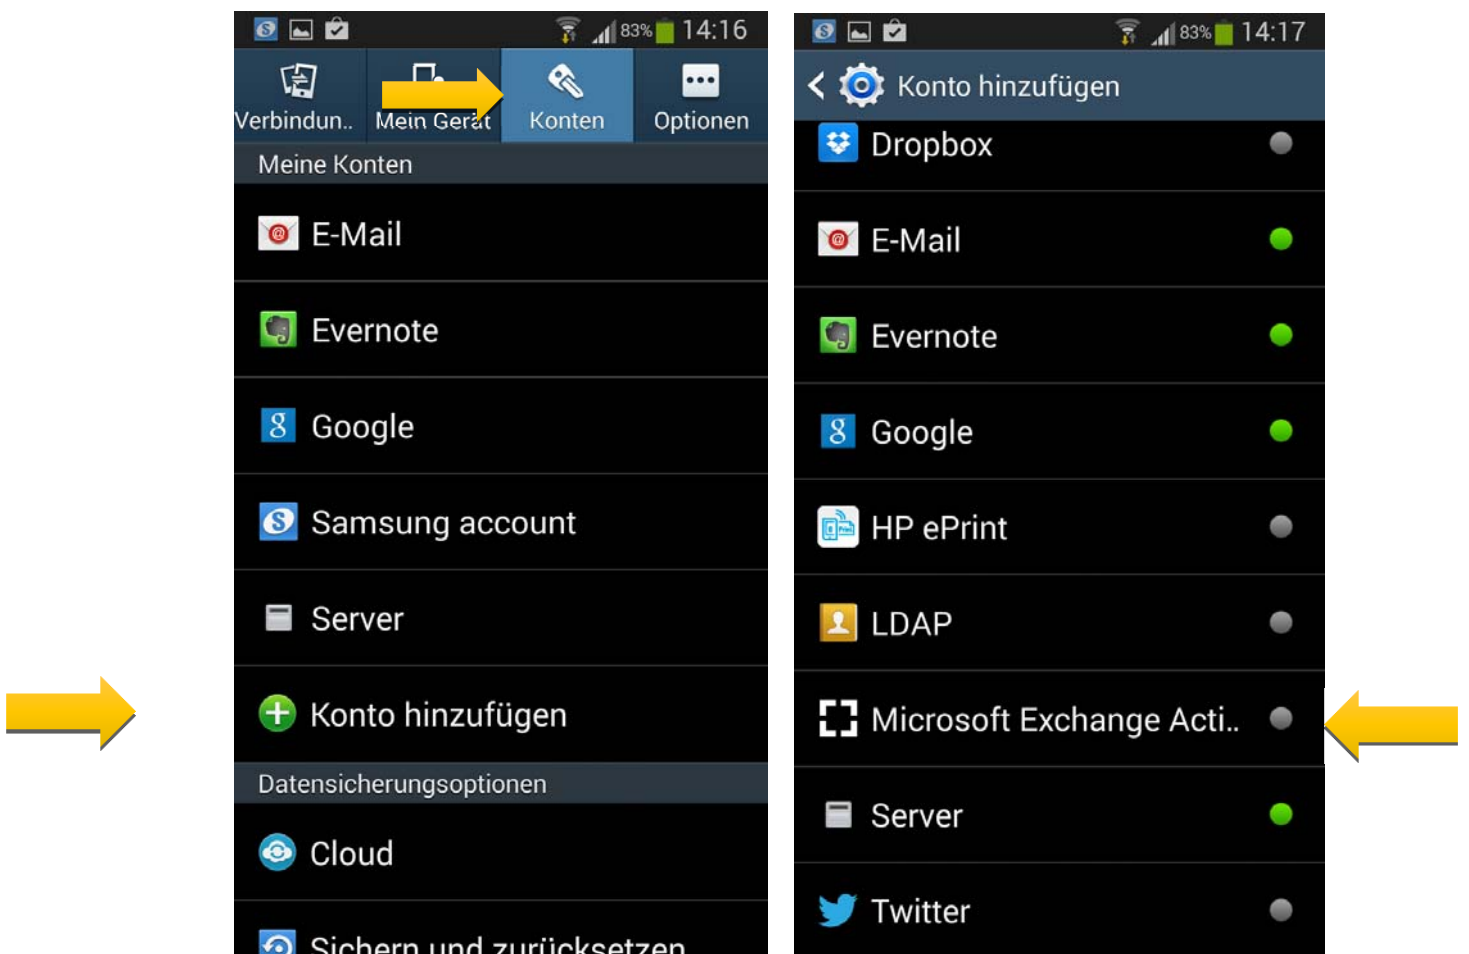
83% 14:16

Verbindun.. Mein Gerät Konten Optionen

Meine Konten

E-Mail

Evernote

Google

Samsung account

Server

Konto hinzufügen

Datensicherungsoptionen

Cloud

Sichern und zurücksetzen

83% 14:17

Konto hinzufügen

Dropbox

E-Mail

Evernote

Google

HP ePrint

LDAP

Microsoft Exchange Acti..

Server

Twitter